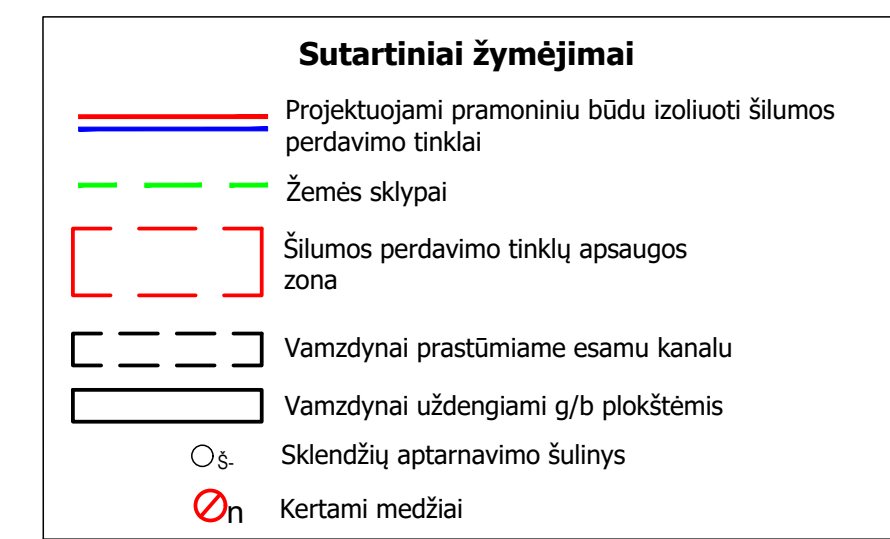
Sutartiniai žymėjimai

Projektuojami pramoniniu būdu izoliuoti šilumos perdavimo tinklai

Žemės sklypai

Šilumos perdavimo tinklų apsaugos zona

Vamzdynai prastūmiame esamu kanalu

Vamzdynai uždengiami g/b plokštėmis

Š- Sklendžių aptarnavimo šulinys

n Kertami medžiai